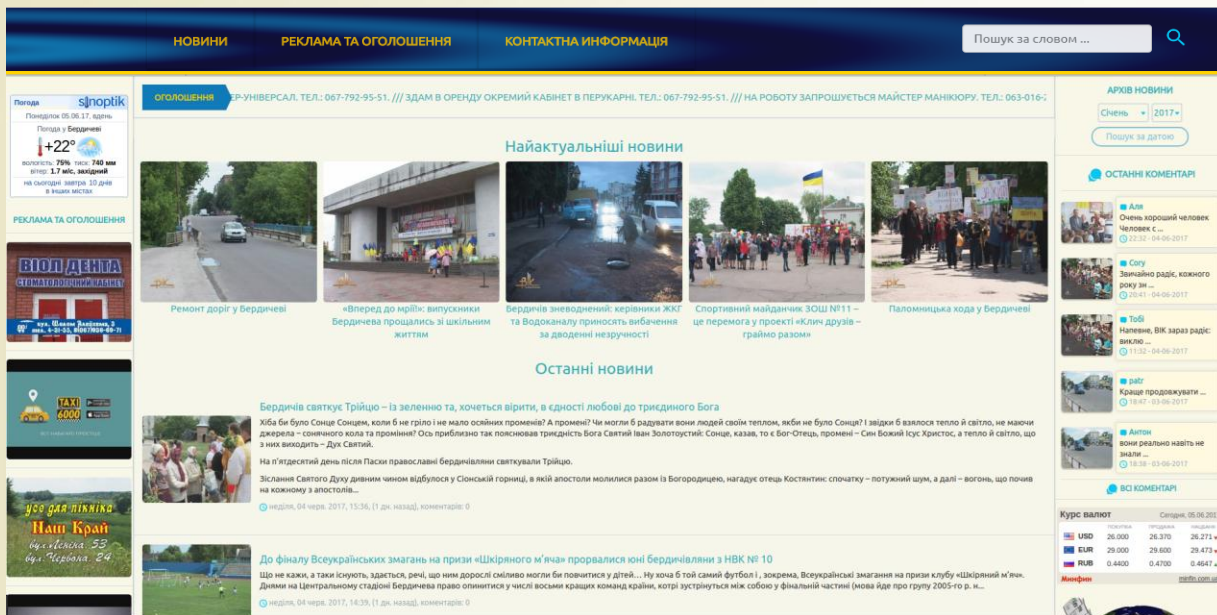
НОВИНИ РЕКЛАМА ТА ОГОЛОШЕННЯ КОНТАКТНА ІНФОРМАЦІЯ

Пошук за словом ...

Погода sinoptik
Понеділок 05.06.17, вдень
Погода у Бердичеві
+22°
вологість: 75% тиск: 740 мм
вітер: 1.7 м/с, західний
на сьогодні завтра 10 днів в інших містах

РЕКЛАМА ТА ОГОЛОШЕННЯ

ВІОЛ ДЕНТА стоматологічний кабінет

TAXI 6000

усе для пікніка Наш Край вул.Леніна 53 вул.Червона 24

ОГОЛОШЕННЯ ЕР-УНІВЕРСАЛ. ТЕЛ.: 067-792-95-51. /// ЗДАМ В ОРЕНДУ ОКРЕМИЙ КАБІНЕТ В ПЕРУКАРНІ. ТЕЛ.: 067-792-95-51. /// НА РОБОТУ ЗАПРОШУЄТЬСЯ МАЙСТЕР МАНІКЮРУ. ТЕЛ.: 063-016-2

Найактуальніші новини

Ремонт доріг у Бердичеві

«Вперед до мрії!»: випускники Бердичева прощались зі шкільним життям

Бердичів зневоднений: керівники ЖКГ та Водоканалу приносять вибачення за дводенні незручності

Спортивний майданчик ЗОШ №11 – це перемога у проекті «Клич друзів – граймо разом»

Паломницька хода у Бердичеві

Останні новини

Бердичів святкує Трійцю – із зеленню та, хочеться вірити, в єдності любові до триєдиного Бога

Хіба би було Сонце Сонцем, коли б не гріло і не мало осяйних променів? А промені? Чи могли б радувати вони людей своїм теплом, якби не було Сонця? І звідки б взялося тепло й світло, не маючи джерела – сонячного кола та проміння? Ось приблизно так пояснював триєдність Бога Святий Іван Золотоустий: Сонце, казав, то є Бог-Отець, промені – Син Божий Ісус Христос, а тепло й світло, що з них виходить – Дух Святий.

На п'ятдесятий день після Паски православні бердичівляни святкували Трійцю.

Зіслання Святого Духу дивним чином відбулося у Сіонській горниці, в якій апостоли молилися разом із Богородицею, нагадує отець Костянтин: спочатку – потужний шум, а далі – вогонь, що почив на кожному з апостолів...

неділя, 04 черв. 2017, 15:36, (1 дн. назад), коментарів: 0

До фіналу Всеукраїнських змагань на призи «Шкіряного м'яча» прорвалися юні бердичівляни з НВК № 10

Що не кажи, а таки існують, здається, речі, що ним дорослі сміливо могли би повчитися у дітей… Ну хоча б той самий футбол і , зокрема, Всеукраїнські змагання на призи клубу «Шкіряний м'яч». Днями на Центральному стадіоні Бердичева право опинитися у числі восьми кращих команд країни, котрі зустрінуться між собою у фінальній частині (мова йде про групу 2005-го р. н...

неділя, 04 черв. 2017, 14:39, (1 дн. назад), коментарів: 0

АРХІВ НОВИНИ
Січень 2017
Пошук за датою

ОСТАННІ КОМЕНТАРІ

Аля
Очень хороший человек Человек с ...
22:32 - 04-06-2017

Cory
Звичайно радіє, кожного року зн ...
20:41 - 04-06-2017

Тобі
Наневне, ВІК зараз радіє: виклю ...
11:32 - 04-06-2017

patr
Краще продовжувати ...
18:47 - 03-06-2017

Антон
вони реально навіть не знали ...
18:38 - 03-06-2017

ВСІ КОМЕНТАРІ

Курс валют Сьогодні, 05.06.201
| | покупка | продажа | нацбанк |
|---|---|---|---|
| USD | 26.000 | 26.370 | 26.271 |
| EUR | 29.000 | 29.600 | 29.473 |
| RUB | 0.4400 | 0.4700 | 0.4647 |
Минфин minfin.com.ua